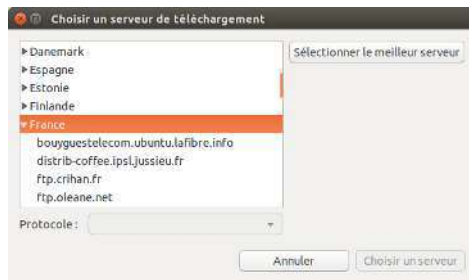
Choisir un serveur de téléchargement

▸ Danemark
▸ Espagne
▸ Estonie
▸ Finlande
▾ France
bouyguestelecom.ubuntu.lafibre.info
distrib-coffee.ipsl.jussieu.fr
ftp.crihan.fr
ftp.oleane.net

Sélectionner le meilleur serveur

Protocole :

Annuler
Choisir un serveur